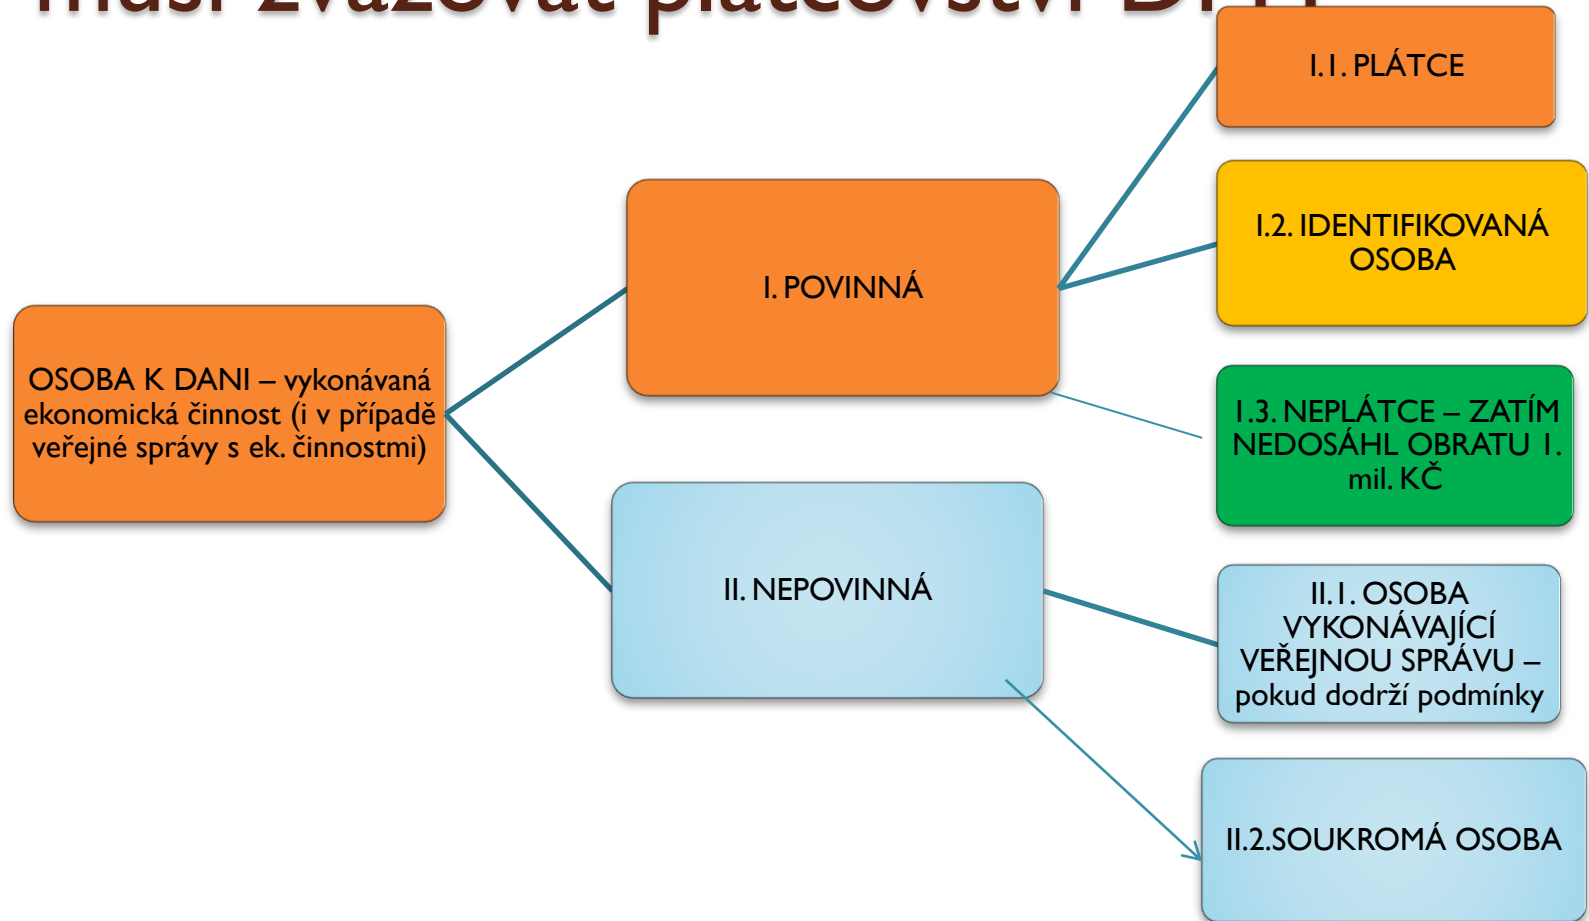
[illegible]

OSOBA K DANI – vykonávaná ekonomická činnost (i v případě veřejné správy s ek. činnostmi)

I. POVINNÁ

I.1. PLÁTCE

I.2. IDENTIFIKOVANÁ OSOBA

I.3. NEPLÁTCE – ZATÍM NEDOSÁHL OBRATU 1. mil. KČ

II. NEPOVINNÁ

II.1. OSOBA VYKONÁVAJÍCÍ VEŘEJNOU SPRÁVU – pokud dodrží podmínky

II.2.SOUKROMÁ OSOBA